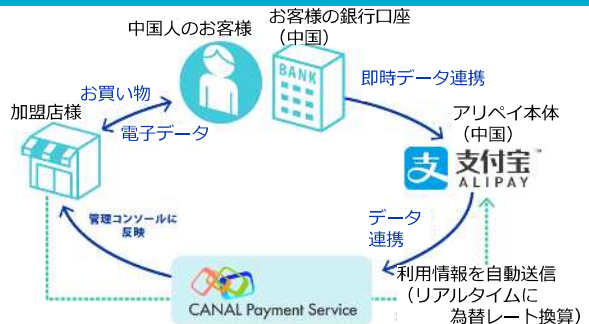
中国人のお客様

お客様の銀行口座（中国）

BANK

即時データ連携

アリペイ本体（中国）

支付宝 ALIPAY

お買い物

電子データ

加盟店様

管理コンソールに反映

データ連携

利用情報を自動送信（リアルタイムに為替レート換算）

CANAL Payment Service